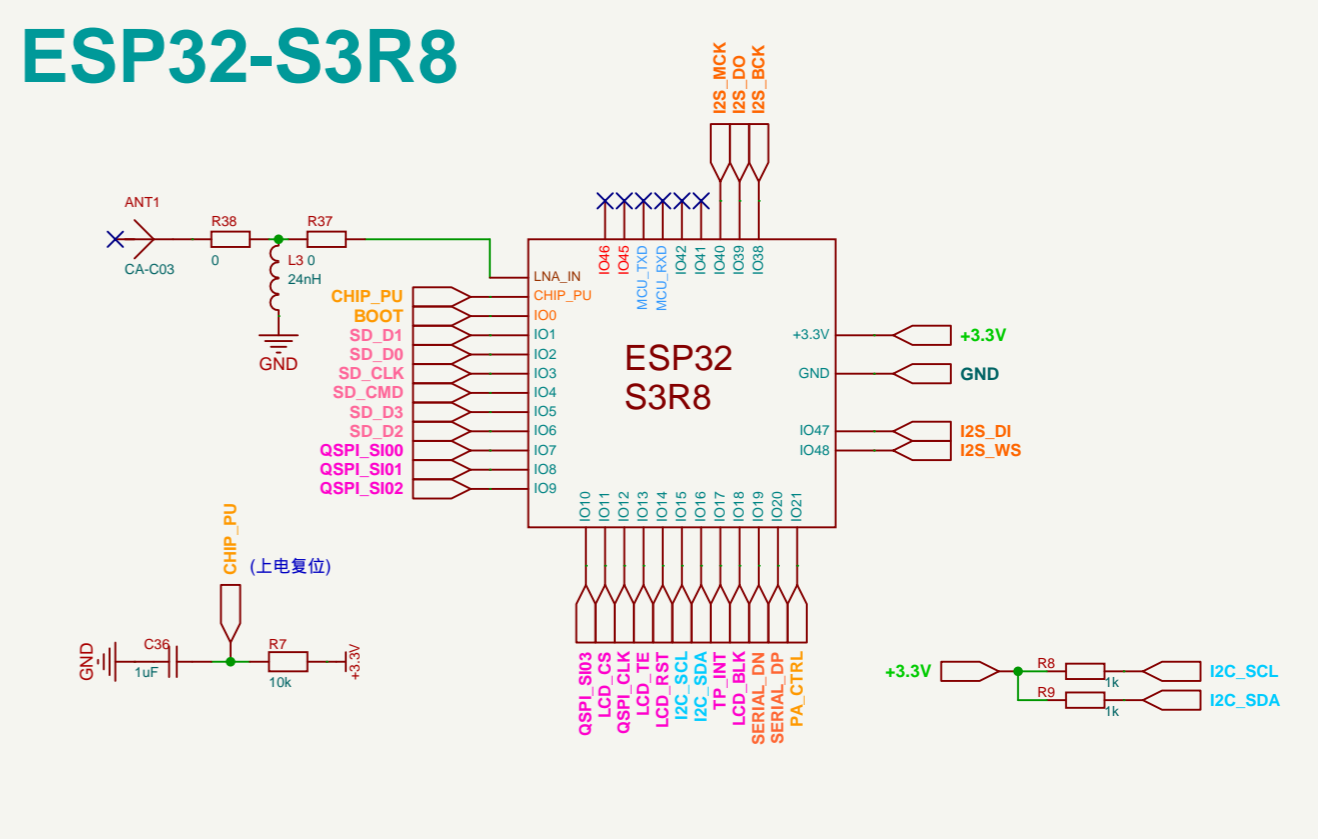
ESP32-S3R8

I2S_MCK
I2S_DO
I2S_BCK

ANT1
CA-C03
R38
0
R37
L3 0
24nH
GND

IO46
IO45
MCU_TXD
MCU_RXD
IO42
IO41
IO40
IO39
IO38

LNA_IN
CHIP_PU
IO0
IO1
IO2
IO3
IO4
IO5
IO6
IO7
IO8
IO9

CHIP_PU
BOOT
SD_D1
SD_D0
SD_CLK
SD_CMD
SD_D3
SD_D2
QSPI_SI00
QSPI_SI01
QSPI_SI02

ESP32
S3R8

+3.3V
GND
IO47
IO48

+3.3V
GND
I2S_DI
I2S_WS

IO10
IO11
IO12
IO13
IO14
IO15
IO16
IO17
IO18
IO19
IO20
IO21

QSPI_SI03
LCD_CS
QSPI_CLK
LCD_TE
LCD_RST
I2C_SCL
I2C_SDA
TP_INT
LCD_BLK
SERIAL_DN
SERIAL_DP
PA_CTRL

CHIP_PU
(上电复位)
GND
C36
1uF
R7
10k
+3.3V

+3.3V
R8
1k
R9
1k
I2C_SCL
I2C_SDA